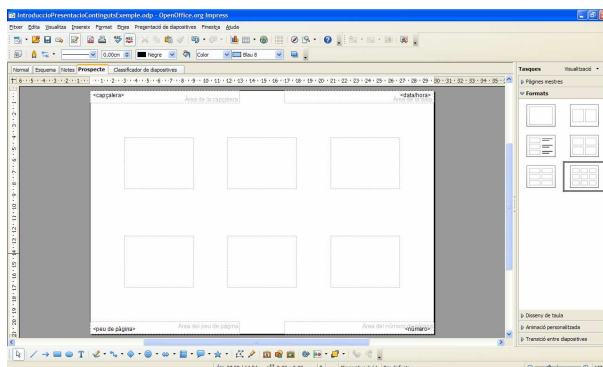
IntroduccioPresentacioContingutsExemple.odp - OpenOffice.org Impress

Fitxer Edita Visualitza Insereix Format Eines Presentació de diapositives Finestra Ajuda

0,00cm Negre Color Blau 8

Normal Esquema Notes Prospecte Classificador de diapositives

<capçalera> Àrea de la capçalera

<data/hora> Àrea de la data

<peu de pàgina> Àrea del peu de pàgina

Àrea del número <número>

Tasques Visualització

Pàgines mestres

Formats

Disseny de taula

Animació personalitzada

Transició entre diapositives